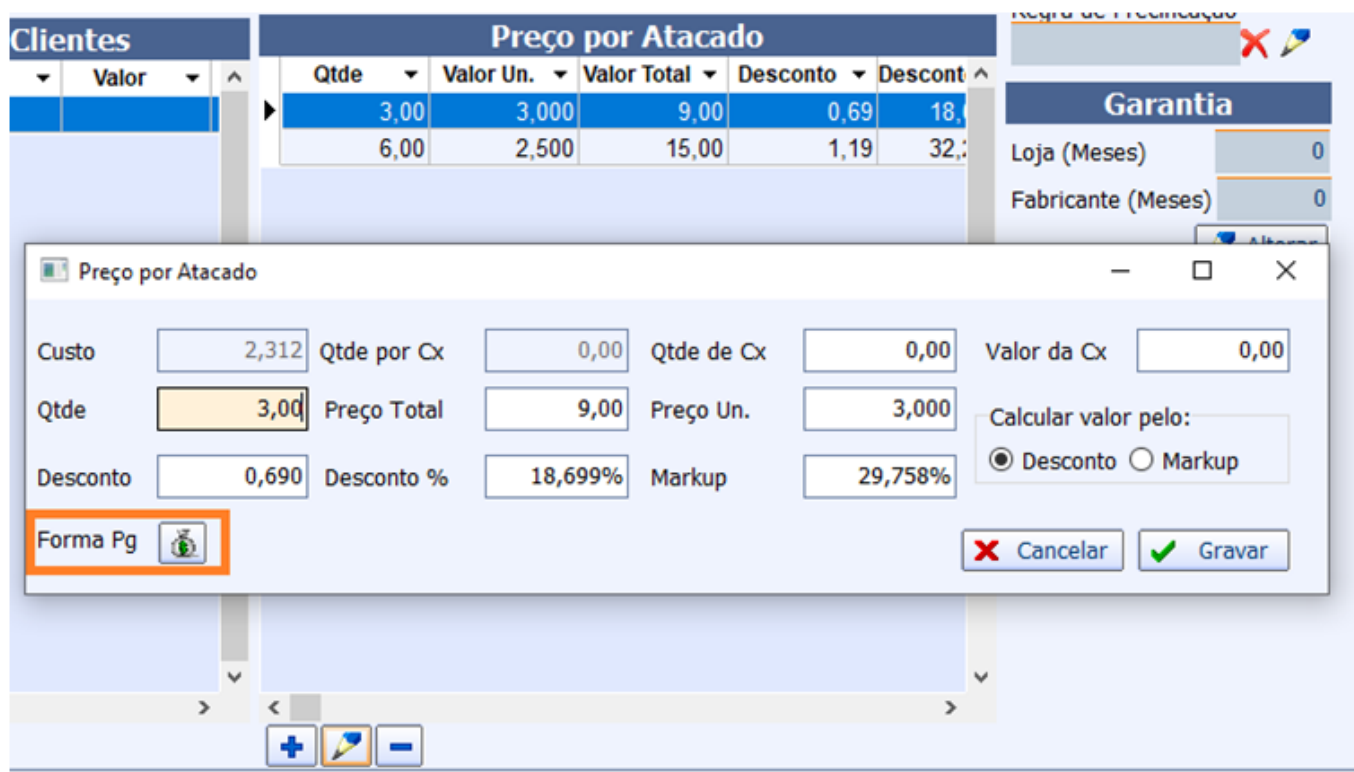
Clientes

| | Valor |
|---|---|
| | |

Preço por Atacado

| Qtde | Valor Un. | Valor Total | Desconto | Descont |
|---|---|---|---|---|
| 3,00 | 3,000 | 9,00 | 0,69 | 18,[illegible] |
| 6,00 | 2,500 | 15,00 | 1,19 | 32,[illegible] |

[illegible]

Garantia

Loja (Meses) 0

Fabricante (Meses) 0

Alterar

Preço por Atacado

Custo 2,312 Qtde por Cx 0,00 Qtde de Cx 0,00 Valor da Cx 0,00

Qtde 3,00 Preço Total 9,00 Preço Un. 3,000

Calcular valor pelo:

Desconto Markup

Desconto 0,690 Desconto % 18,699% Markup 29,758%

Forma Pg

Cancelar Gravar